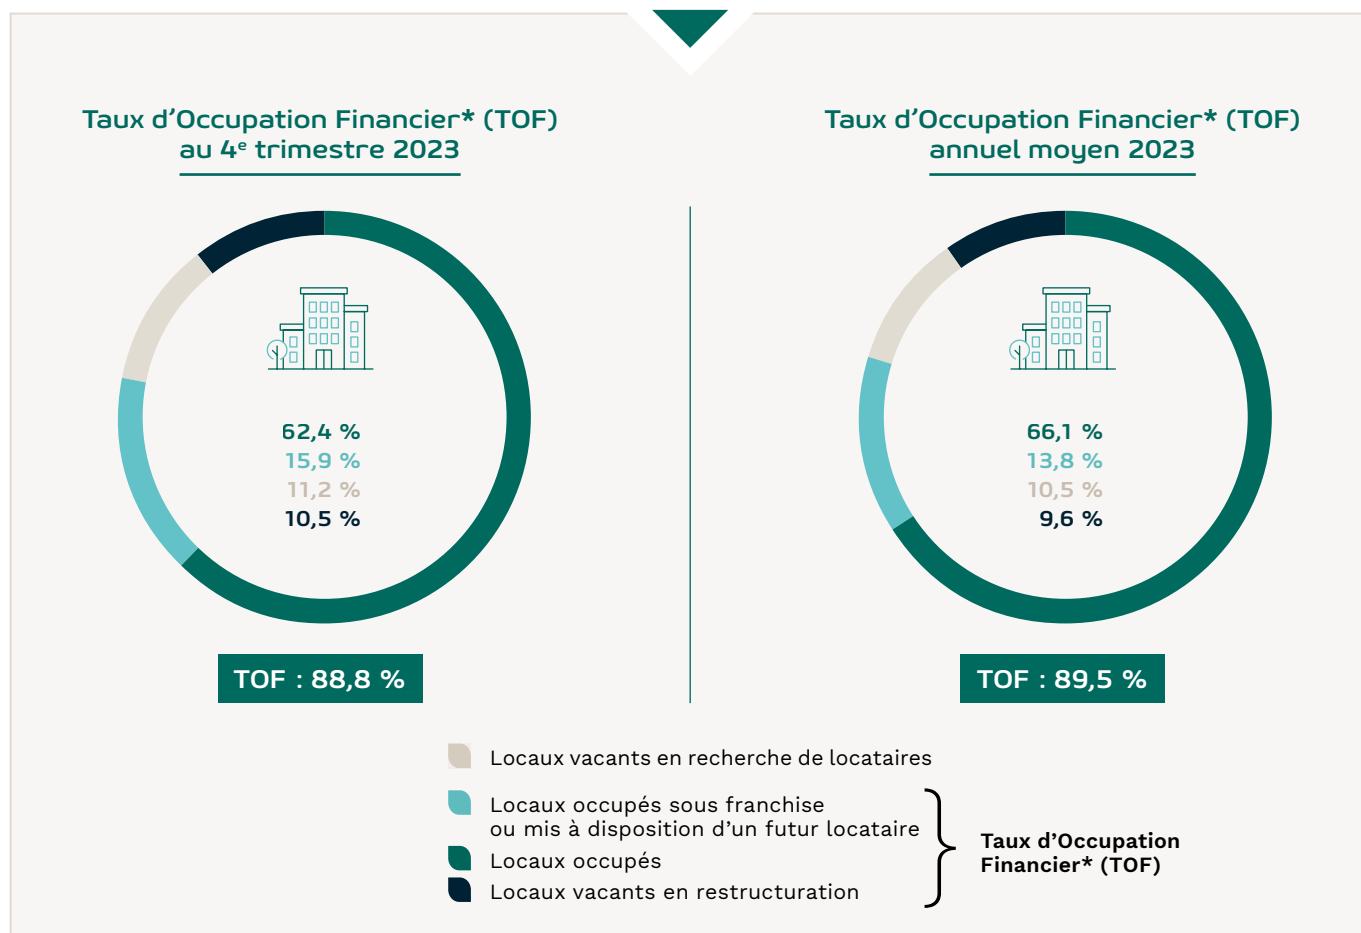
Taux d'Occupation Financier* (TOF) au 4$^{e}$ trimestre 2023

62,4 %
15,9 %
11,2 %
10,5 %

TOF : 88,8 %

Taux d'Occupation Financier* (TOF) annuel moyen 2023

66,1 %
13,8 %
10,5 %
9,6 %

TOF : 89,5 %

Locaux vacants en recherche de locataires

Locaux occupés sous franchise ou mis à disposition d'un futur locataire

Locaux occupés

Locaux vacants en restructuration

Taux d'Occupation Financier* (TOF)